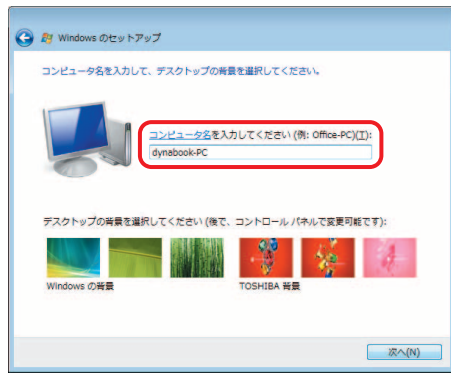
Windows のセットアップ

コンピュータ名を入力して、デスクトップの背景を選択してください。

コンピュータ名を入力してください (例: Office-PC)(T):

dynabook-PC

デスクトップの背景を選択してください (後で、コントロール パネルで変更可能です):

Windows の背景

TOSHIBA 背景

次へ(N)